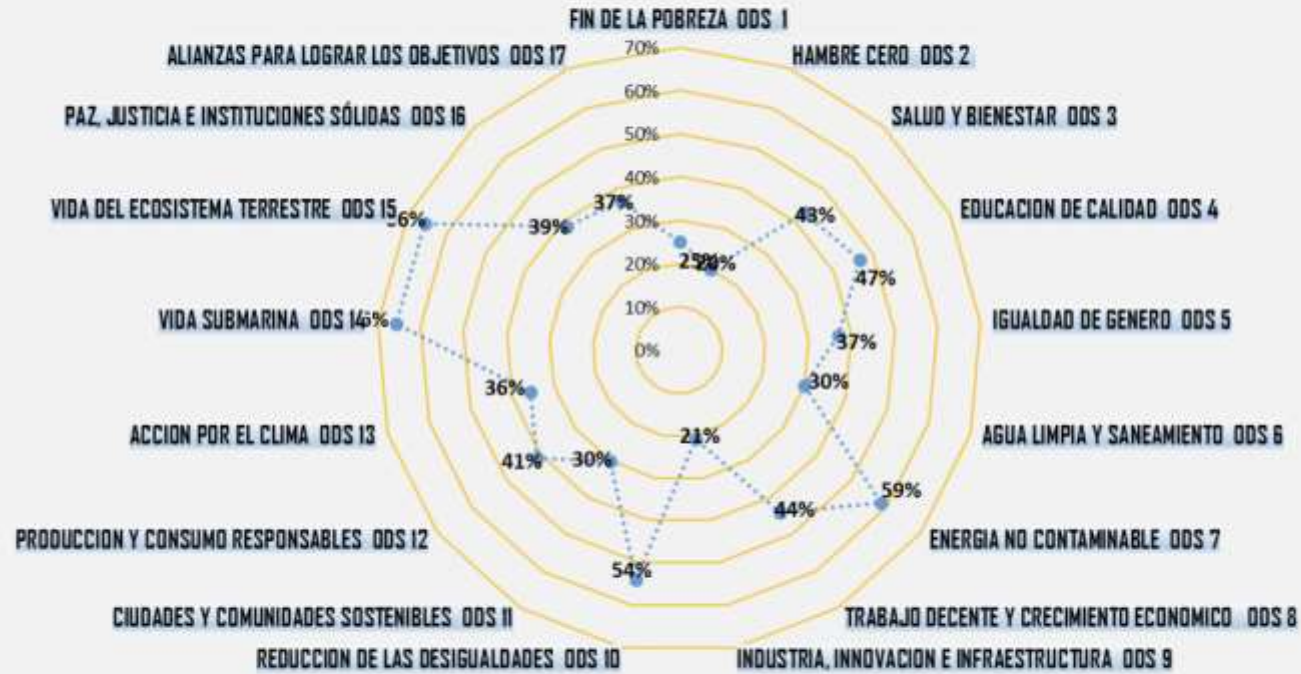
FIN DE LA POBREZA ODS 1
HAMBRE CERO ODS 2
SALUD Y BIENESTAR ODS 3
EDUCACION DE CALIDAD ODS 4
IGUALDAD DE GENERO ODS 5
AGUA LIMPIA Y SANEAMIENTO ODS 6
ENERGIA NO CONTAMINABLE ODS 7
TRABAJO DECENTE Y CRECIMIENTO ECONOMICO ODS 8
INDUSTRIA, INNOVACION E INFRAESTRUCTURA ODS 9
REDUCCION DE LAS DESIGUALDADES ODS 10
CIUDADES Y COMUNIDADES SOSTENIBLES ODS 11
PRODUCCION Y CONSUMO RESPONSABLES ODS 12
ACCION POR EL CLIMA ODS 13
VIDA SUBMARINA ODS 14
VIDA DEL ECOSISTEMA TERRESTRE ODS 15
PAZ, JUSTICIA E INSTITUCIONES SÓLIDAS ODS 16
ALIANZAS PARA LOGRAR LOS OBJETIVOS ODS 17

70%
60%
50%
40%
30%
20%
10%
0%

25%
20%
43%
47%
37%
30%
59%
44%
21%
54%
30%
41%
36%
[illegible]6%
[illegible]6%
39%
37%